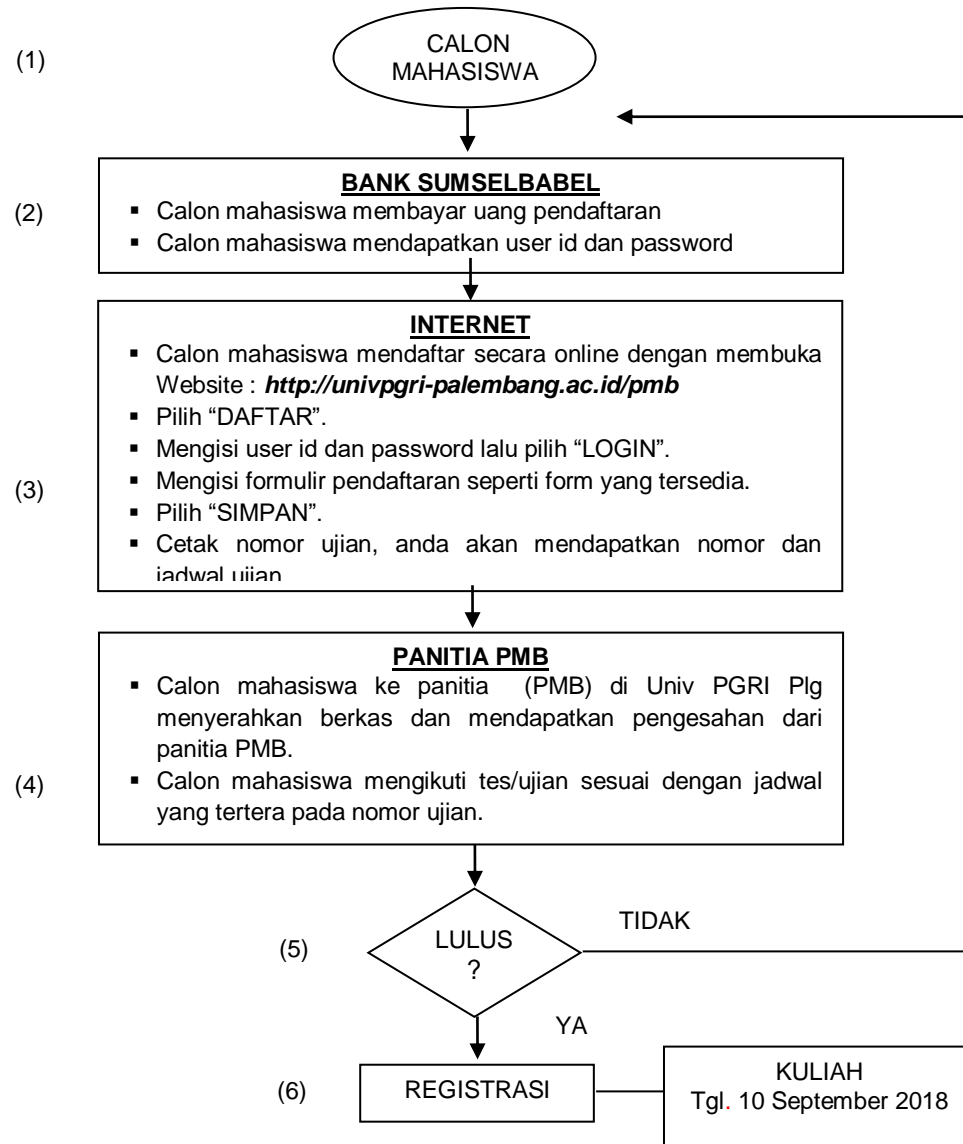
(1)

CALON MAHASISWA

(2)

**BANK SUMSELBABEL**

- Calon mahasiswa membayar uang pendaftaran
- Calon mahasiswa mendapatkan user id dan password

(3)

**INTERNET**

- Calon mahasiswa mendaftar secara online dengan membuka Website : ***http://univpgri-palembang.ac.id/pmb***
- Pilih "DAFTAR".
- Mengisi user id dan password lalu pilih "LOGIN".
- Mengisi formulir pendaftaran seperti form yang tersedia.
- Pilih "SIMPAN".
- Cetak nomor ujian, anda akan mendapatkan nomor dan jadwal ujian

(4)

**PANITIA PMB**

- Calon mahasiswa ke panitia (PMB) di Univ PGRI Plg menyerahkan berkas dan mendapatkan pengesahan dari panitia PMB.
- Calon mahasiswa mengikuti tes/ujian sesuai dengan jadwal yang tertera pada nomor ujian.

(5)

LULUS ?

TIDAK

YA

(6)

REGISTRASI

KULIAH
Tgl. 10 September 2018